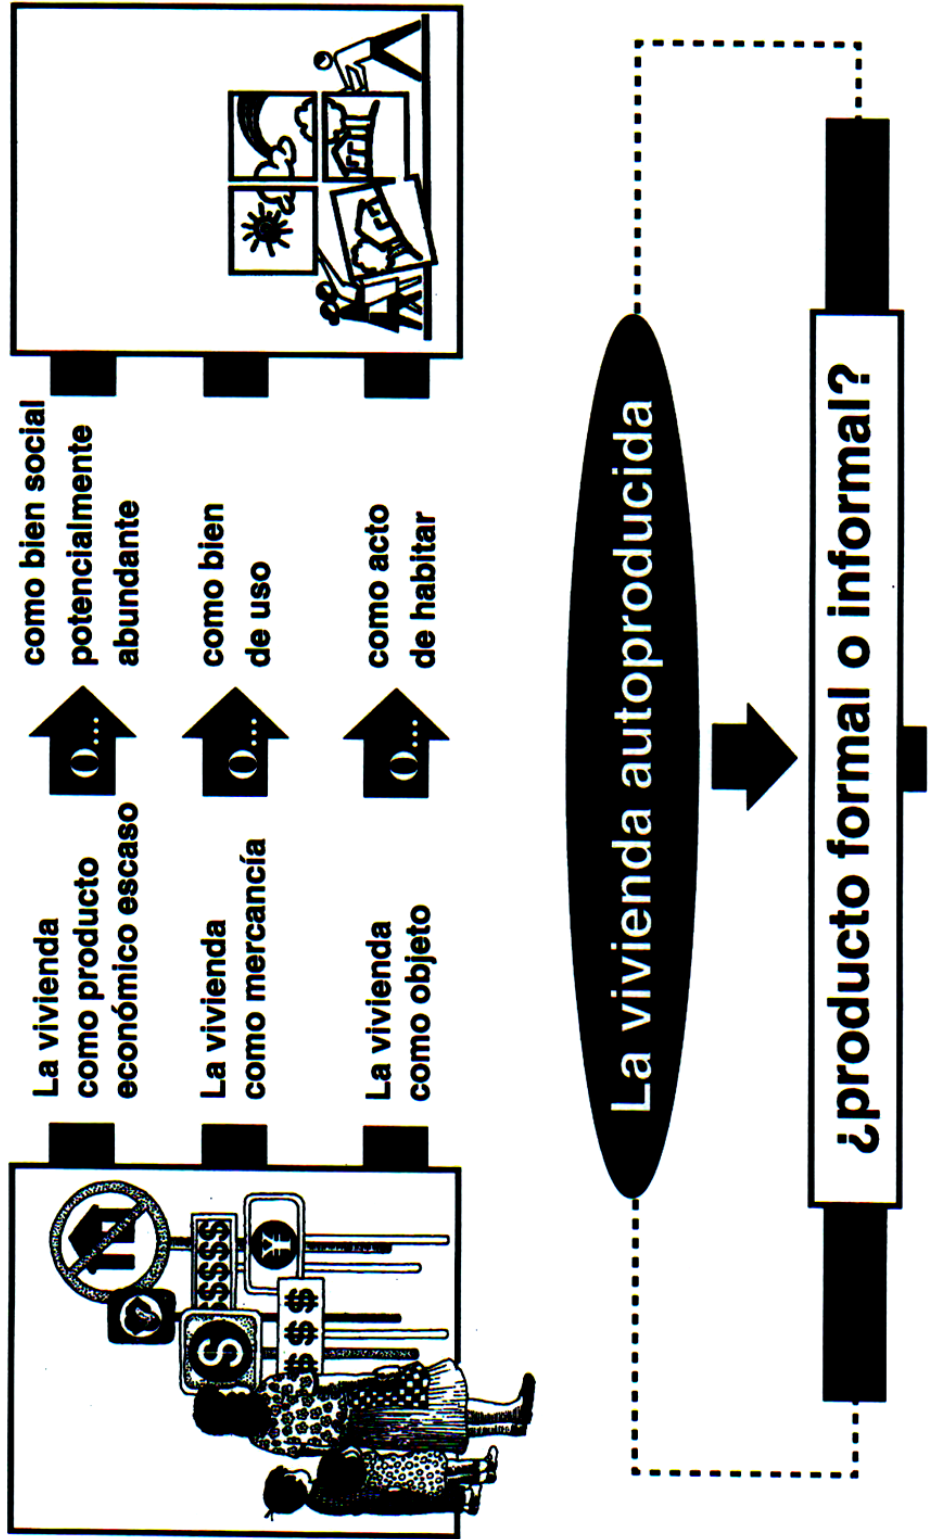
La vivienda como producto económico escaso

O...

como bien social potencialmente abundante

La vivienda como mercancía

O...

como bien de uso

La vivienda como objeto

O...

como acto de habitar

La vivienda autoproducida

¿producto formal o informal?